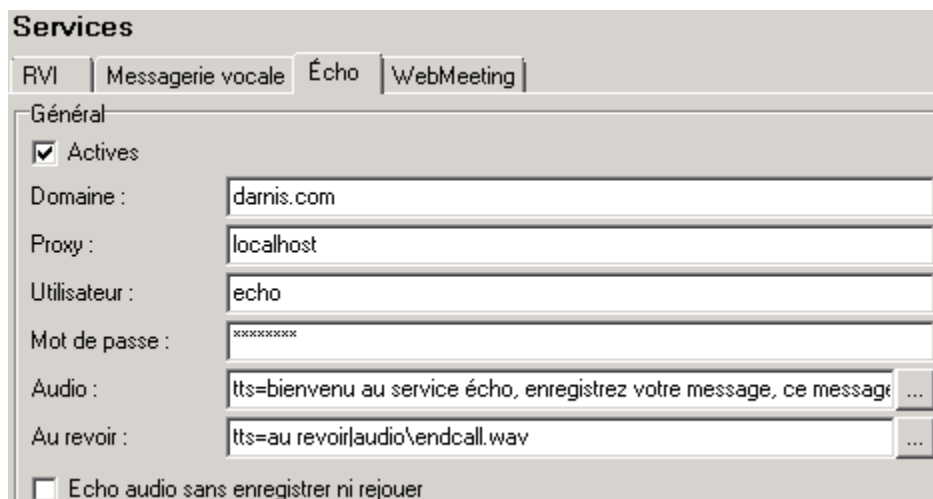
Services

RVI | Messagerie vocale | Écho | WebMeeting

Général

Actives

Domaine : darnis.com

Proxy : localhost

Utilisateur : echo

Mot de passe : ********

Audio : tts=bienvenu au service écho, enregistrez votre message, ce message ...

Au revoir : tts=au revoir|audio\endcall.wav ...

Echo audio sans enregistrer ni rejouer